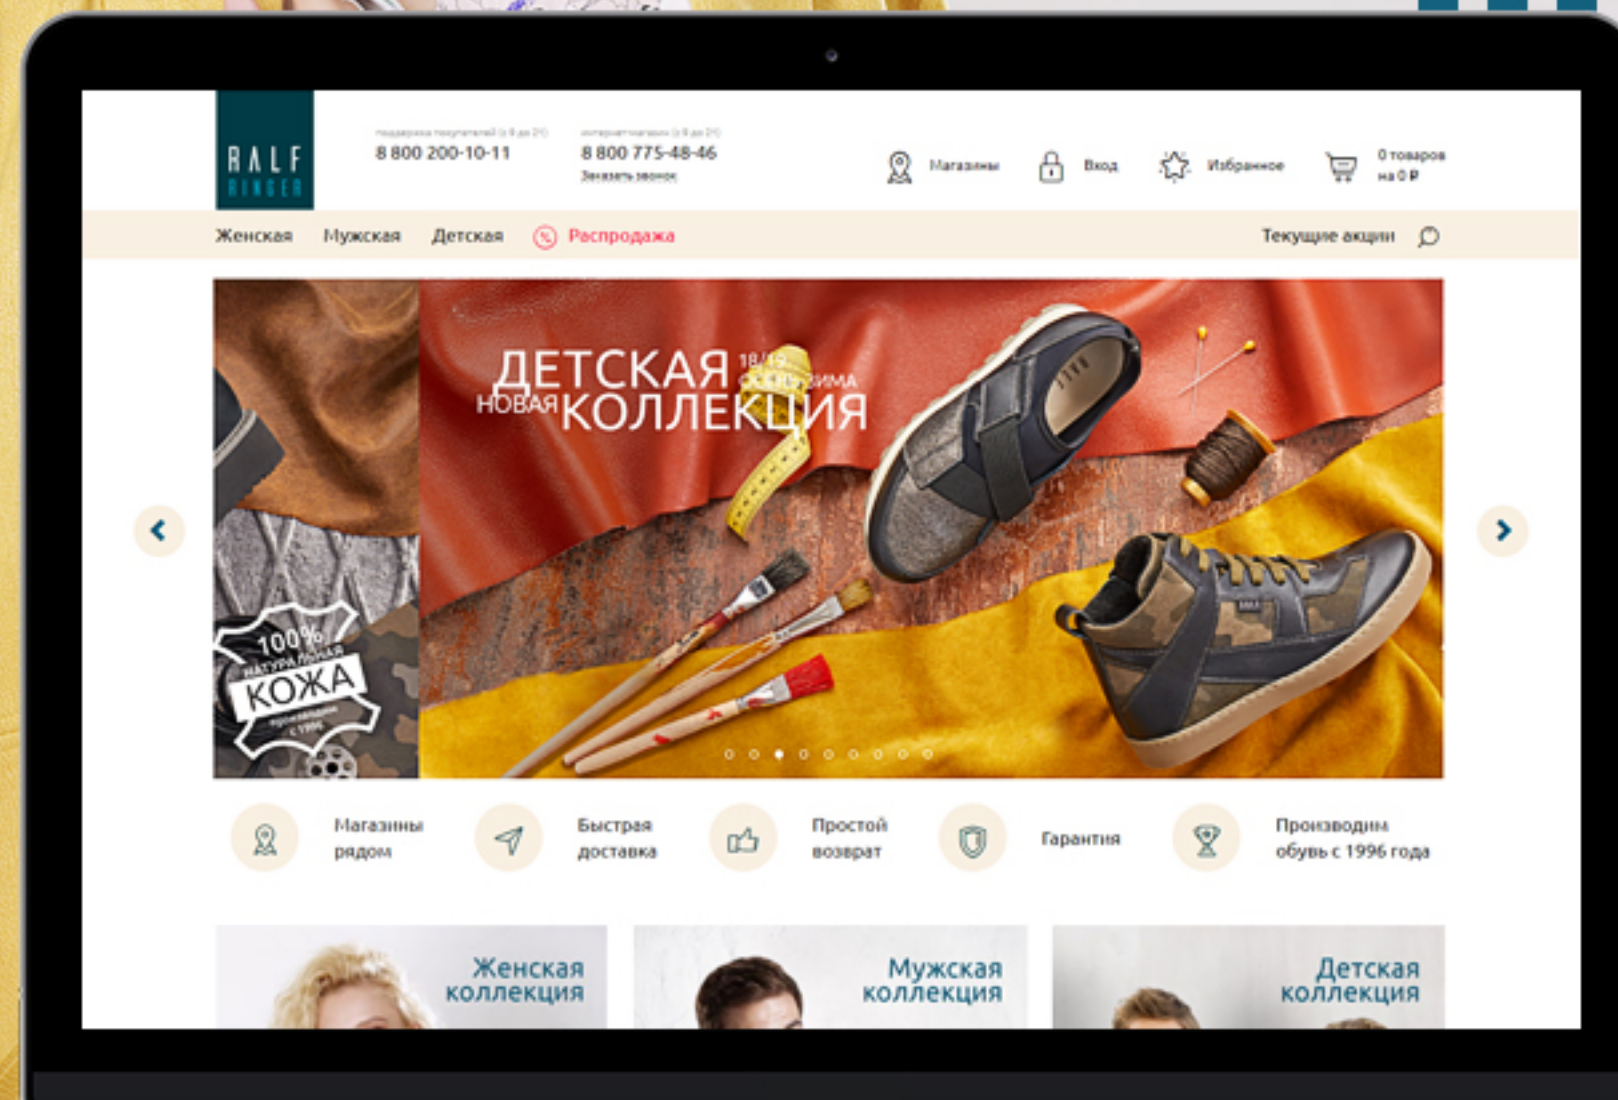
RALF RINGER

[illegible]
8 800 200-10-11

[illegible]
8 800 775-48-46
Заказать звонок

Магазины
Вход
Избранное
0 товаров
на 0 ₽

Женская
Мужская
Детская
Распродажа
Текущие акции

ДЕТСКАЯ 18/19 осень-зима
НОВАЯ КОЛЛЕКЦИЯ

100% натуральная КОЖА производим с 1996

Магазины рядом
Быстрая доставка
Простой возврат
Гарантия
Производим обувь с 1996 года

Женская коллекция
Мужская коллекция
Детская коллекция